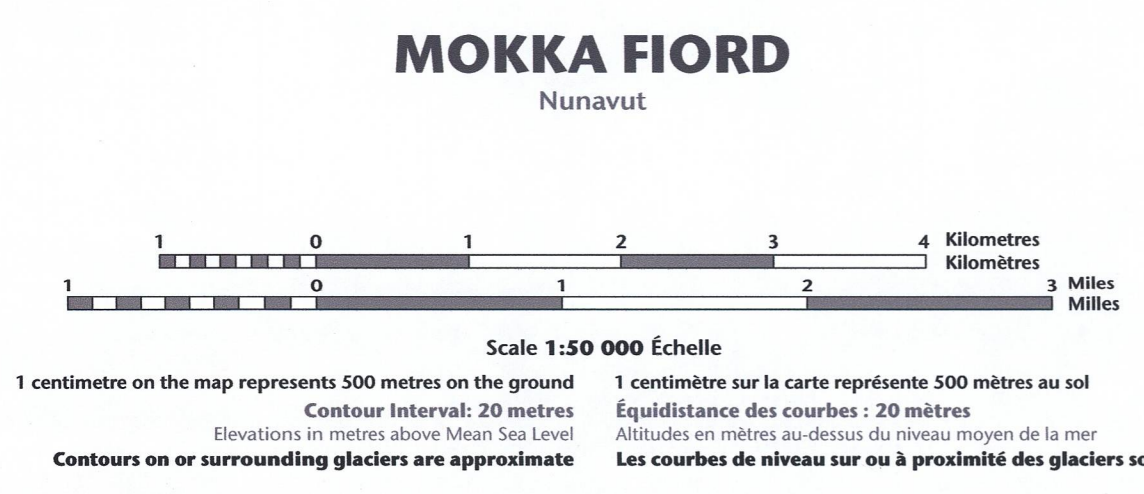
MOKKA FIORD

Nunavut

1 0 1 2 3 4 Kilometres
Kilomètres

1 0 1 2 3 Miles
Milles

Scale 1:50 000 Échelle

1 centimetre on the map represents 500 metres on the ground
Contour Interval: 20 metres
Elevations in metres above Mean Sea Level
Contours on or surrounding glaciers are approximate

1 centimètre sur la carte représente 500 mètres au sol
Équidistance des courbes : 20 mètres
Altitudes en mètres au-dessus du niveau moyen de la mer
Les courbes de niveau sur ou à proximité des glaciers so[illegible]